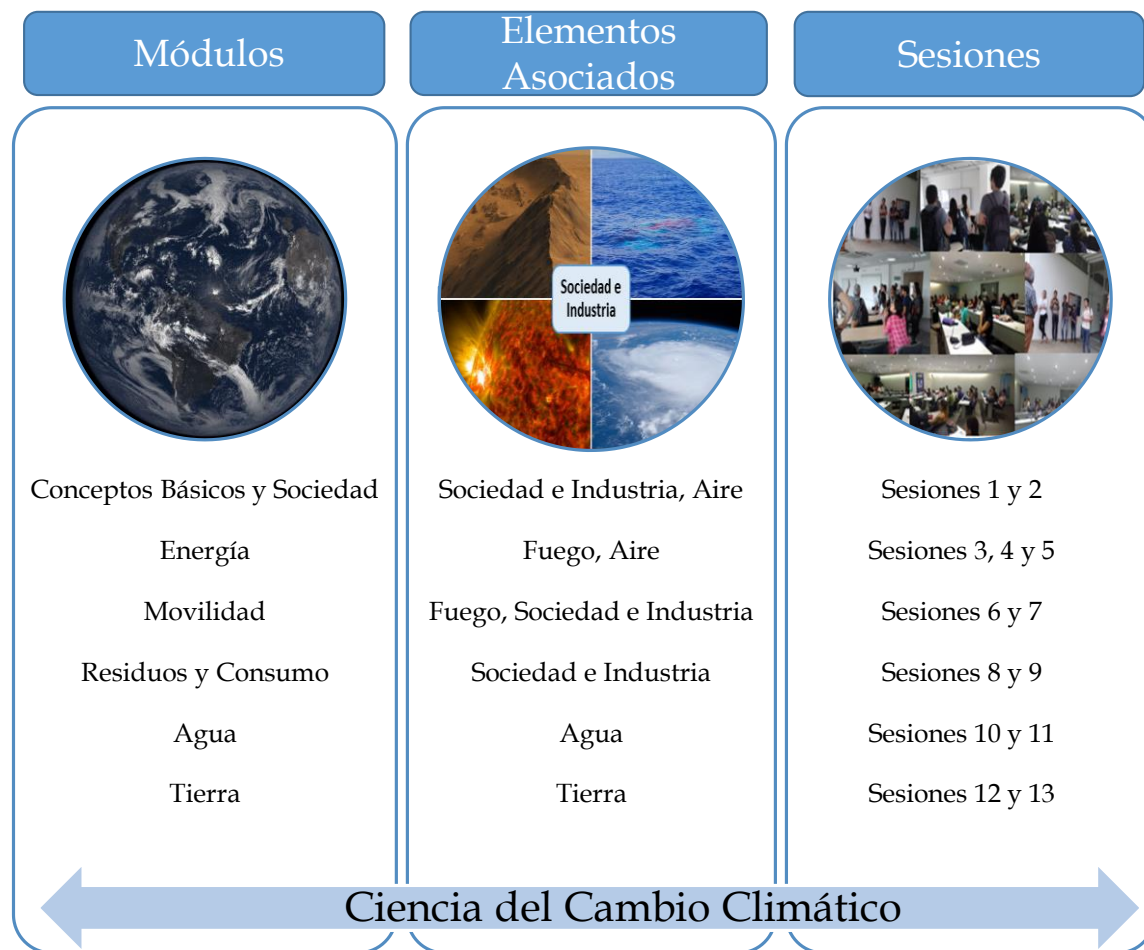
Módulos

Elementos Asociados

Sesiones

Sociedad e Industria

Conceptos Básicos y Sociedad
Energía
Movilidad
Residuos y Consumo
Agua
Tierra

Sociedad e Industria, Aire
Fuego, Aire
Fuego, Sociedad e Industria
Sociedad e Industria
Agua
Tierra

Sesiones 1 y 2
Sesiones 3, 4 y 5
Sesiones 6 y 7
Sesiones 8 y 9
Sesiones 10 y 11
Sesiones 12 y 13

Ciencia del Cambio Climático